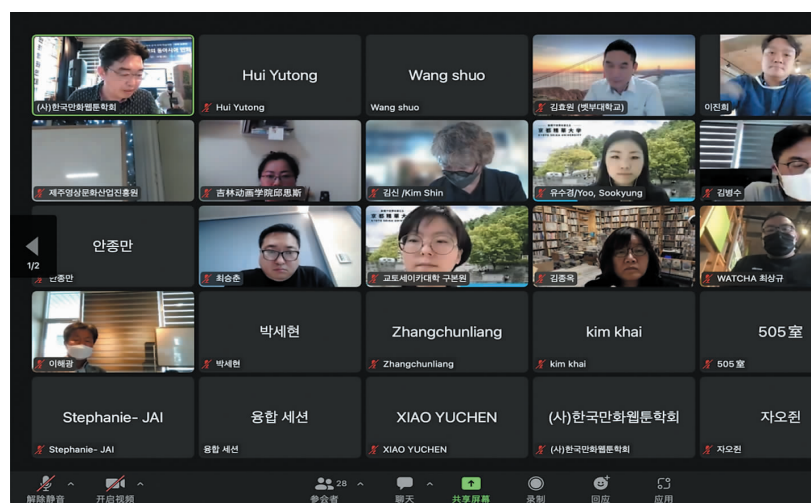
(사)한국만화웹툰학회

Hui Yutong

Hui Yutong

Wang shuo

Wang shuo

김효원 (벳부대학교)

이진희

제주영상문화산업진흥원

吉林动画学院邱思斯

김신 /Kim Shin

유수경/Yoo, Sookyung

김병수

안종만

1/2

안종만

최승춘

교토세이카대학 구본원

김종옥

WATCHA 최상규

이혜광

박세현

박세현

Zhangchunliang

Zhangchunliang

kim khai

kim khai

505室

505室

Stephanie- JAI

Stephanie- JAI

융합 세션

융합 세션

XIAO YUCHEN

XIAO YUCHEN

(사)한국만화웹툰학회

(사)한국만화웹툰학회

자오쥔

자오쥔

解除静音

开启视频

28

参会者

聊天

共享屏幕

录制

回应

应用